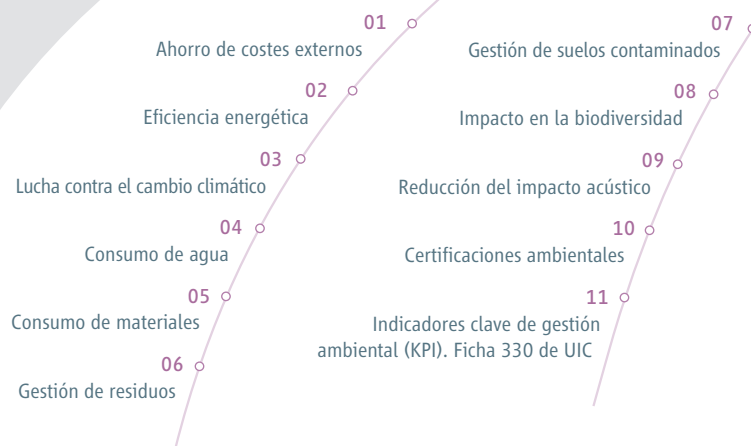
01
Ahorro de costes externos

02
Eficiencia energética

03
Lucha contra el cambio climático

04
Consumo de agua

05
Consumo de materiales

06
Gestión de residuos

07
Gestión de suelos contaminados

08
Impacto en la biodiversidad

09
Reducción del impacto acústico

10
Certificaciones ambientales

11
Indicadores clave de gestión ambiental (KPI). Ficha 330 de UIC